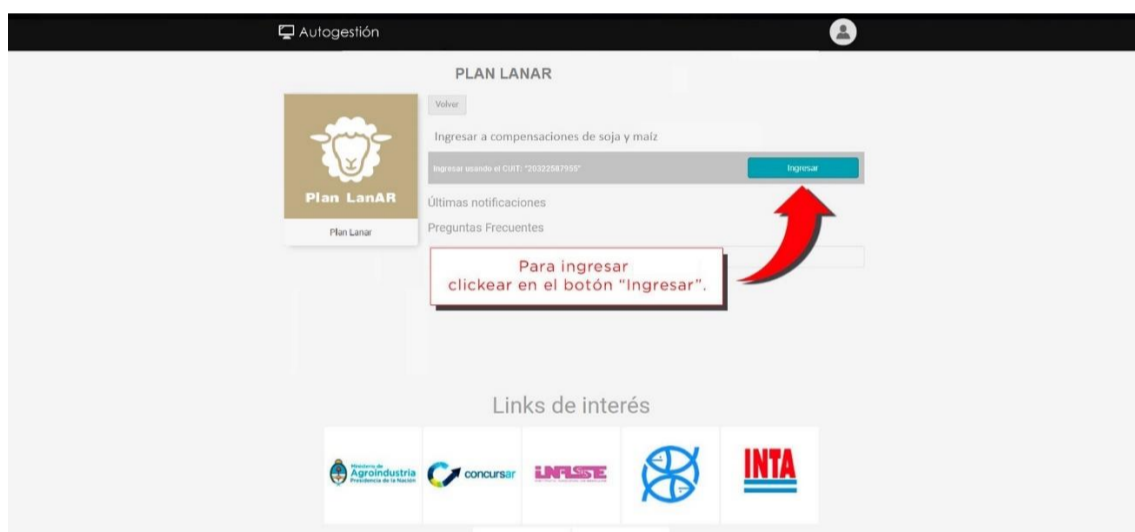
Autogestión

PLAN LANAR

Volver

Ingresar a compensaciones de soja y maíz

Ingresar usando el CUIT: "20322587959"

Ingresar

Plan LanAR

Plan Lanar

Últimas notificaciones

Preguntas Frecuentes

Para ingresar clickear en el botón "Ingresar".

Links de interés

Ministerio de Agroindustria Presidencia de la Nación

concursar

INFISE

INTA